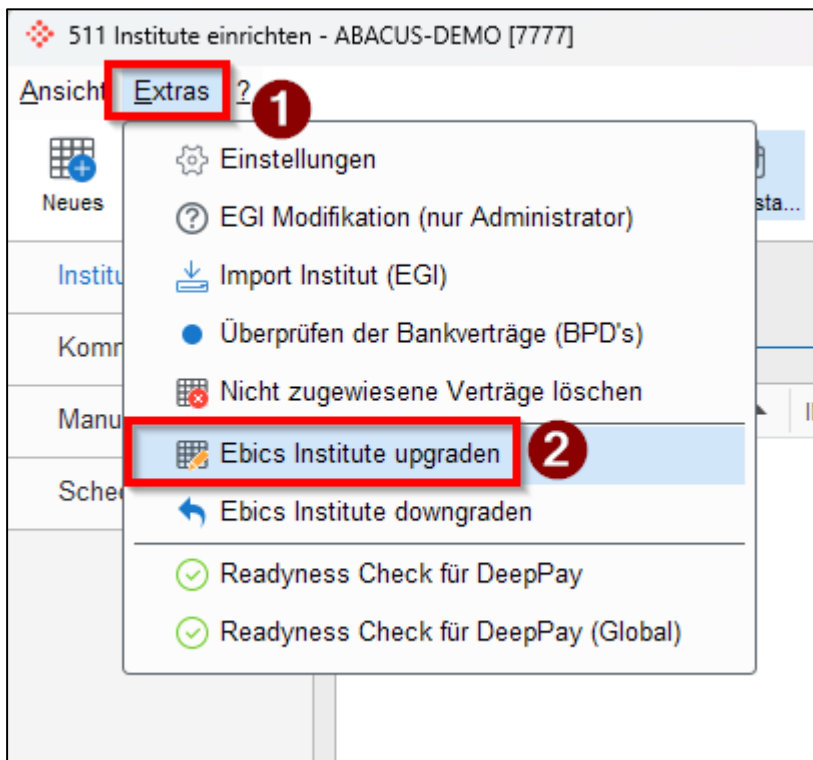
511 Institute einrichten - ABACUS-DEMO [7777]

Ansicht Extras ?

1

Neues

sta...

Institu

Komm

Manu

Sche

Einstellungen

EGI Modifikation (nur Administrator)

Import Institut (EGI)

Überprüfen der Bankverträge (BPD's)

Nicht zugewiesene Verträge löschen

Ebics Institute upgraden

2

Ebics Institute downgraden

Readyness Check für DeepPay

Readyness Check für DeepPay (Global)